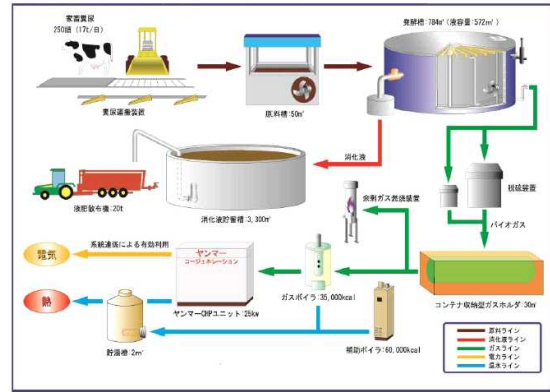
家畜糞尿
250頭（17t/日）

糞尿運搬装置

原料槽：50m³

発酵槽：784m³（液容量：572m³）

消化液

液肥散布車：20t

消化液貯留槽：3,300m³

余剰ガス燃焼装置

脱硫装置

バイオガス

系統連係による有効利用

電気

ヤンマー
コージェネレーション

ヤンマーCHPユニット：25kw

ガスボイラ：35,000kcal

コンテナ収納型ガスホルダ：30m³

熱

貯湯槽：2m³

補助ボイラ：60,000kcal

原料ライン
消化液ライン
ガスライン
電力ライン
温水ライン